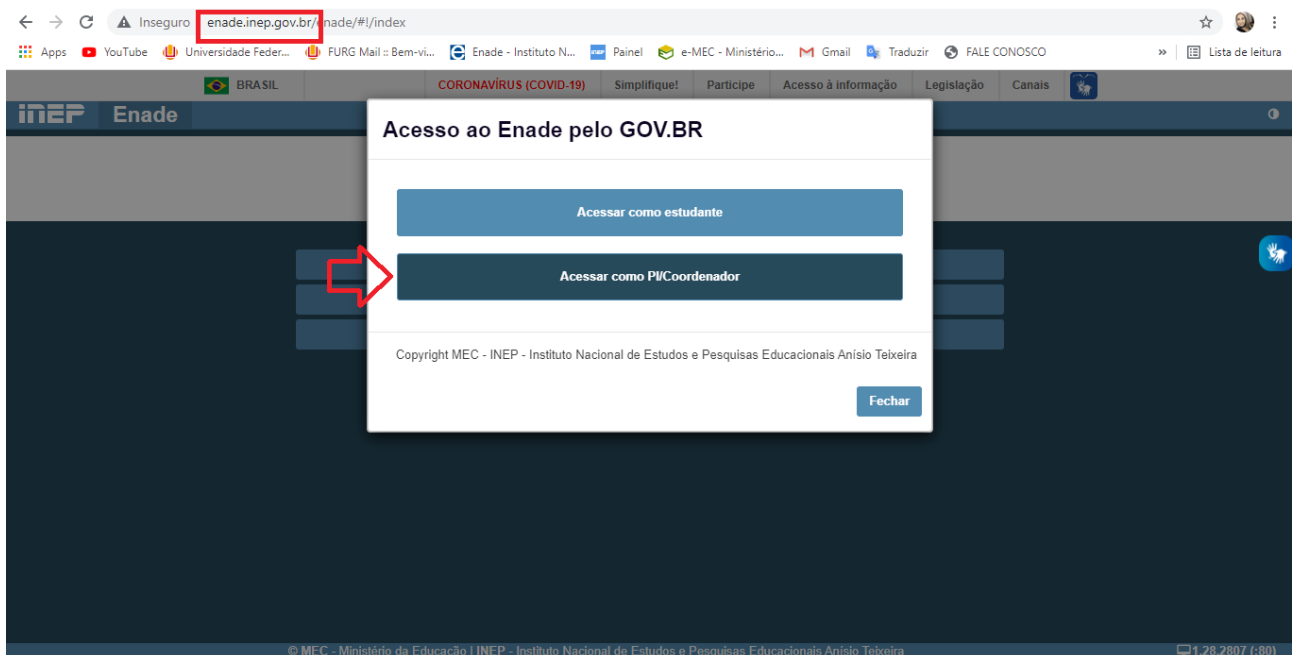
Inseguro enade.inep.gov.br/enade/#!/index

Apps YouTube Universidade Feder... FURG Mail :: Bem-vi... Enade - Instituto N... Painel e-MEC - Ministério... Gmail Traduzir FALE CONOSCO » Lista de leitura

BRASIL CORONAVÍRUS (COVID-19) Simplifique! Participe Acesso à informação Legislação Canais

INEP Enade

Acesso ao Enade pelo GOV.BR

Acessar como estudante

Acessar como PI/Coordenador

Copyright MEC - INEP - Instituto Nacional de Estudos e Pesquisas Educacionais Anísio Teixeira

Fechar

© MEC - Ministério da Educação | INEP - Instituto Nacional de Estudos e Pesquisas Educacionais Anísio Teixeira

1.28.2807 (:80)